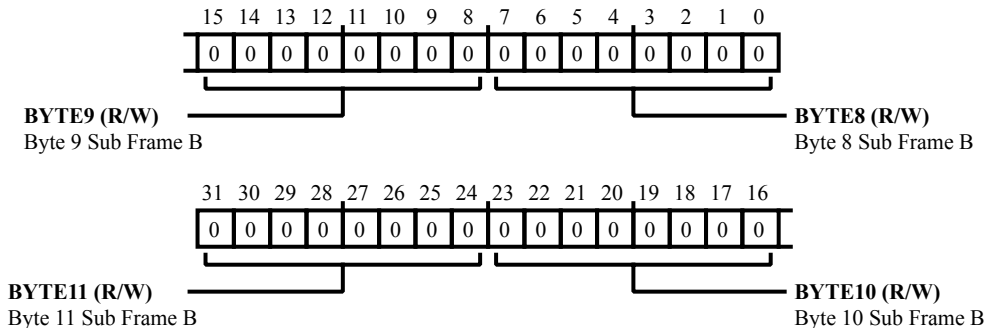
15 14 13 12 11 10 9 8 7 6 5 4 3 2 1 0

| 0 | 0 | 0 | 0 | 0 | 0 | 0 | 0 | 0 | 0 | 0 | 0 | 0 | 0 | 0 | 0 |
|---|---|---|---|---|---|---|---|---|---|---|---|---|---|---|---|

**BYTE9 (R/W)**
Byte 9 Sub Frame B

**BYTE8 (R/W)**
Byte 8 Sub Frame B

31 30 29 28 27 26 25 24 23 22 21 20 19 18 17 16

| 0 | 0 | 0 | 0 | 0 | 0 | 0 | 0 | 0 | 0 | 0 | 0 | 0 | 0 | 0 | 0 |
|---|---|---|---|---|---|---|---|---|---|---|---|---|---|---|---|

**BYTE11 (R/W)**
Byte 11 Sub Frame B

**BYTE10 (R/W)**
Byte 10 Sub Frame B